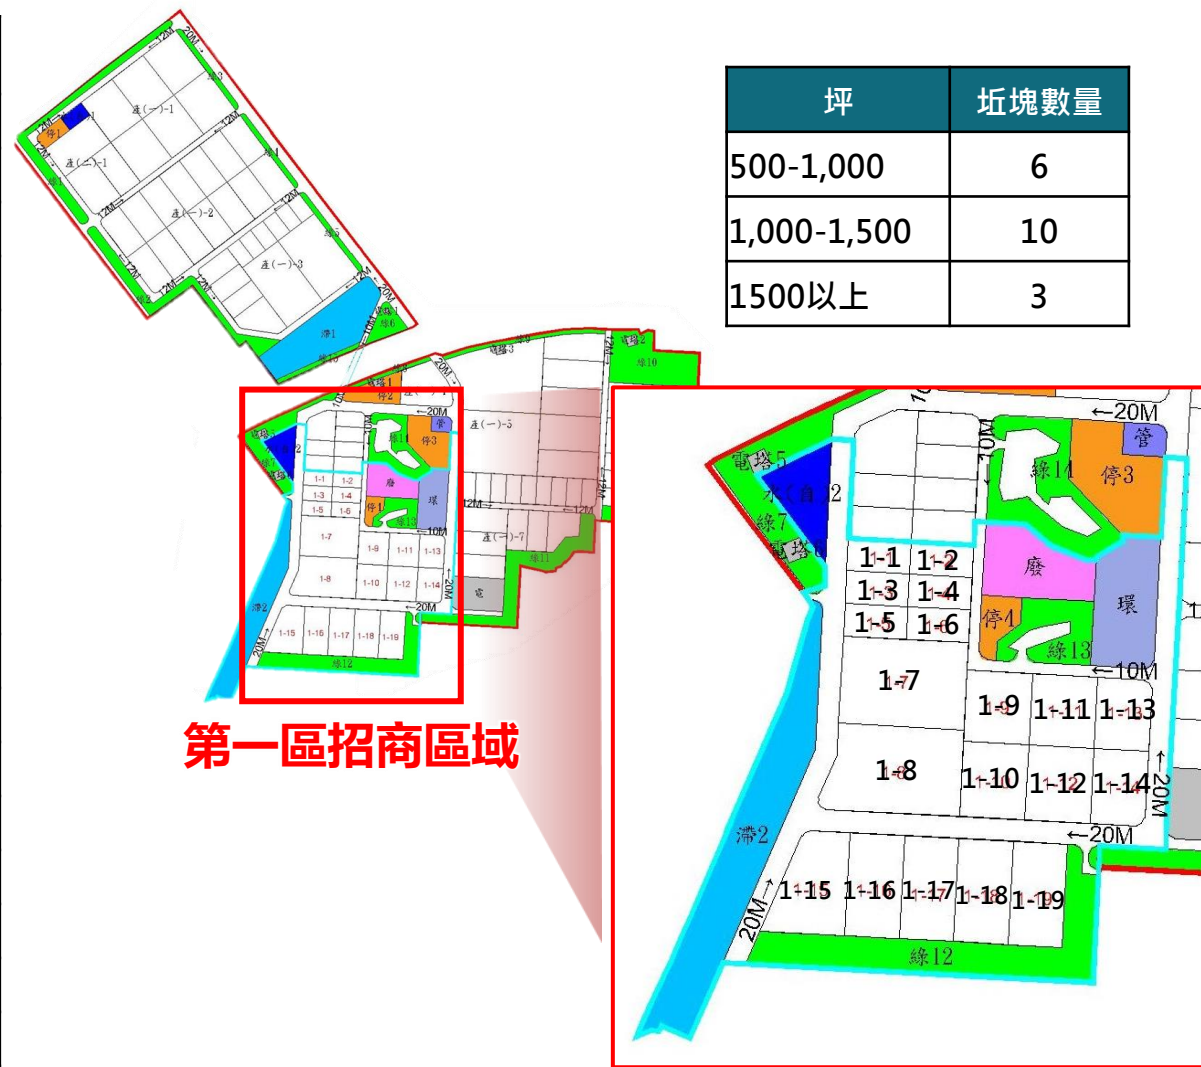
| 坪 | 坵塊數量 |
|---|---|
| 500-1,000 | 6 |
| 1,000-1,500 | 10 |
| 1500以上 | 3 |

20M
12M
產(一)-1
停1
12M
產(二)-1
產(一)-2
12M
產(一)-3
12M
20M
滯1
電塔3
20M
電塔1
停2
產(一)-5
產(一)-7
綠10
綠11
12M
電

第一區招商區域

電塔5
水(自)2
綠7
電塔6
←20M
管
綠14
停3
10M
廢
環
停4
綠13
←10M
1-1 1-2
1-3 1-4
1-5 1-6
1-7
1-8
1-9 1-11 1-13
1-10 1-12 1-14
20M
←20M
滯2
20M
1-15 1-16 1-17 1-18 1-19
綠12